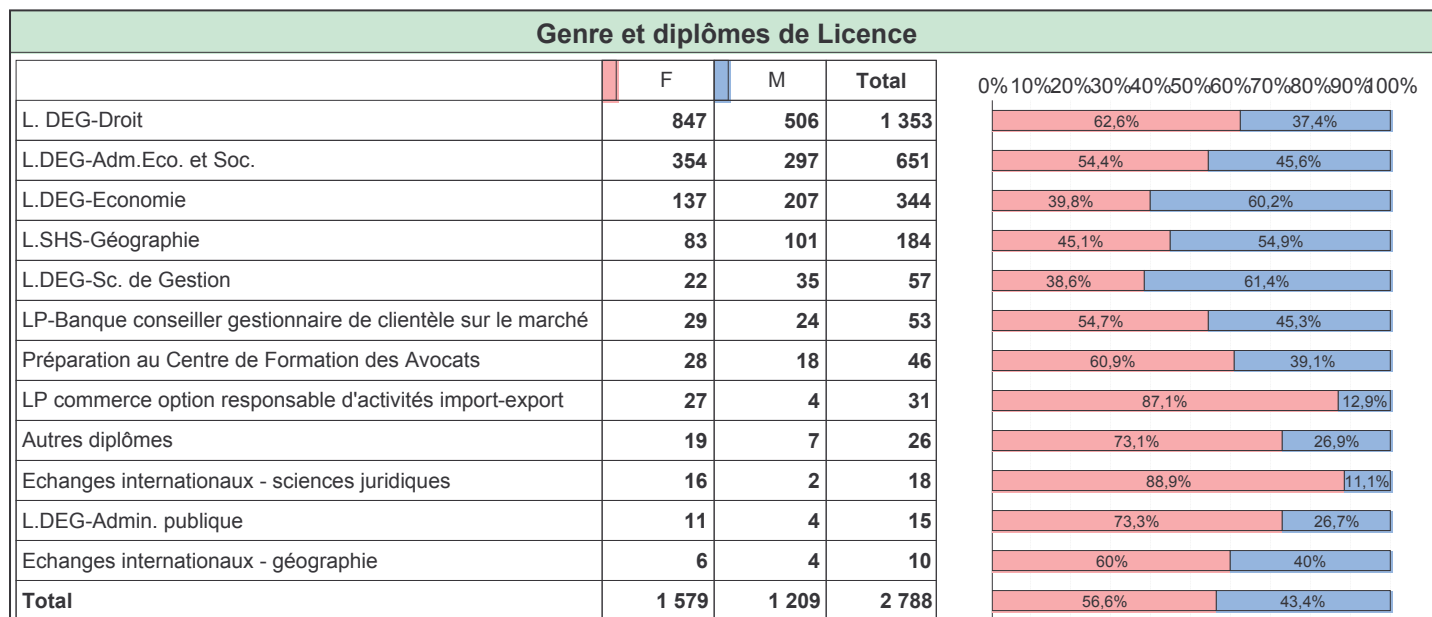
Genre et diplômes de Licence

| | F | M | Total |
|---|---|---|---|
| L. DEG-Droit | 847 | 506 | 1 353 |
| L.DEG-Adm.Eco. et Soc. | 354 | 297 | 651 |
| L.DEG-Economie | 137 | 207 | 344 |
| L.SHS-Géographie | 83 | 101 | 184 |
| L.DEG-Sc. de Gestion | 22 | 35 | 57 |
| LP-Banque conseiller gestionnaire de clientèle sur le marché | 29 | 24 | 53 |
| Préparation au Centre de Formation des Avocats | 28 | 18 | 46 |
| LP commerce option responsable d'activités import-export | 27 | 4 | 31 |
| Autres diplômes | 19 | 7 | 26 |
| Echanges internationaux - sciences juridiques | 16 | 2 | 18 |
| L.DEG-Admin. publique | 11 | 4 | 15 |
| Echanges internationaux - géographie | 6 | 4 | 10 |
| Total | 1 579 | 1 209 | 2 788 |

0% 10% 20% 30% 40% 50% 60% 70% 80% 90% 100%

62,6% 37,4%
54,4% 45,6%
39,8% 60,2%
45,1% 54,9%
38,6% 61,4%
54,7% 45,3%
60,9% 39,1%
87,1% 12,9%
73,1% 26,9%
88,9% 11,1%
73,3% 26,7%
60% 40%
56,6% 43,4%